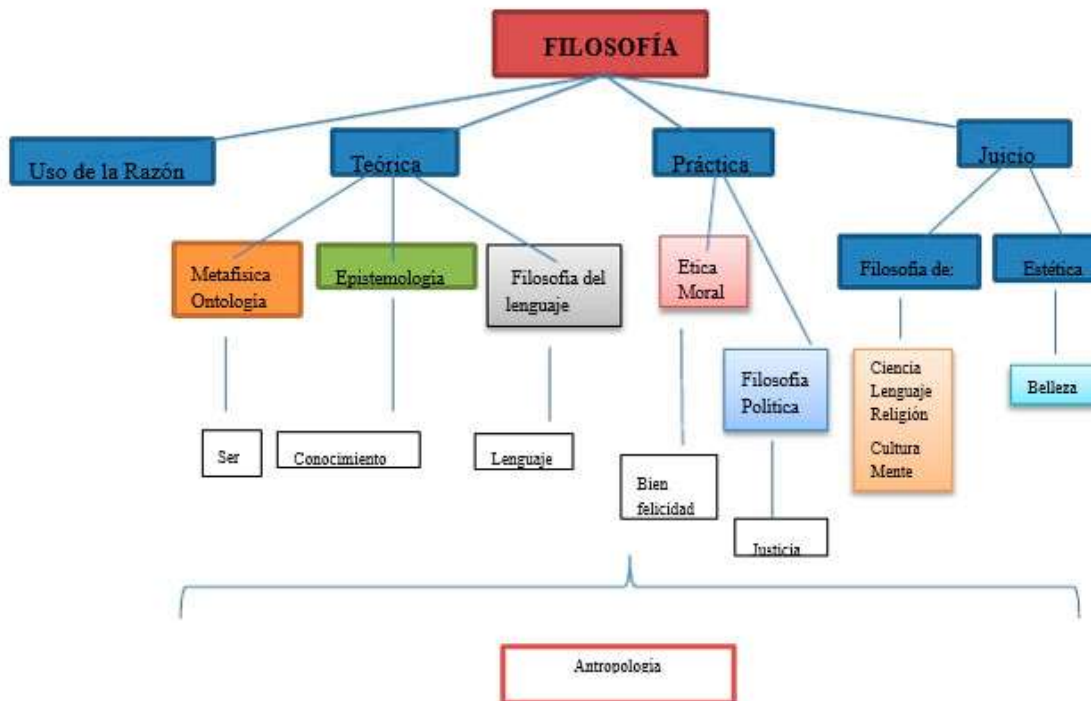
FILOSOFÍA

Uso de la Razón

Teórica

Práctica

Juicio

Metafisica Ontologia

Epistemologia

Filosofia del lenguaje

Etica Moral

Filosofia Politica

Filosofia de:

Estética

Ser

Conocimiento

Lenguaje

Bien felicidad

Justicia

Ciencia Lenguaje Religión Cultura Mente

Belleza

Antropologia